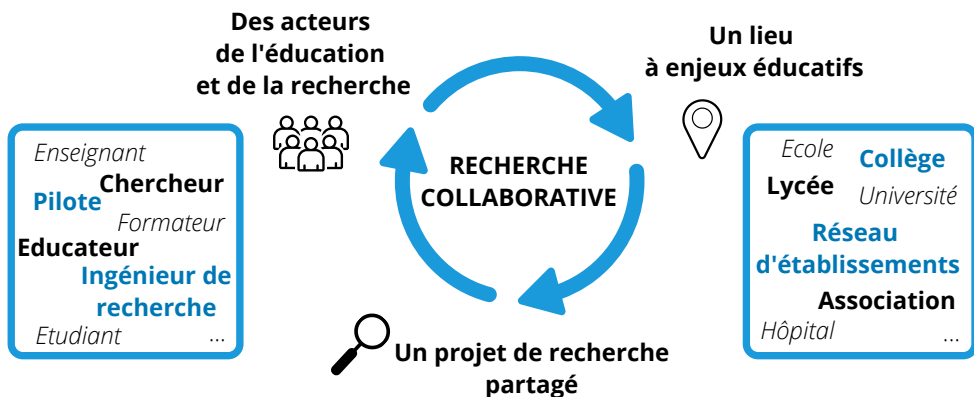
Des acteurs de l'éducation et de la recherche

Un lieu à enjeux éducatifs

Enseignant
Chercheur
Pilote
Formateur
Educateur
Ingénieur de recherche
Etudiant
...

RECHERCHE COLLABORATIVE

Ecole
Collège
Lycée
Université
Réseau d'établissements
Association
Hôpital
...

Un projet de recherche partagé